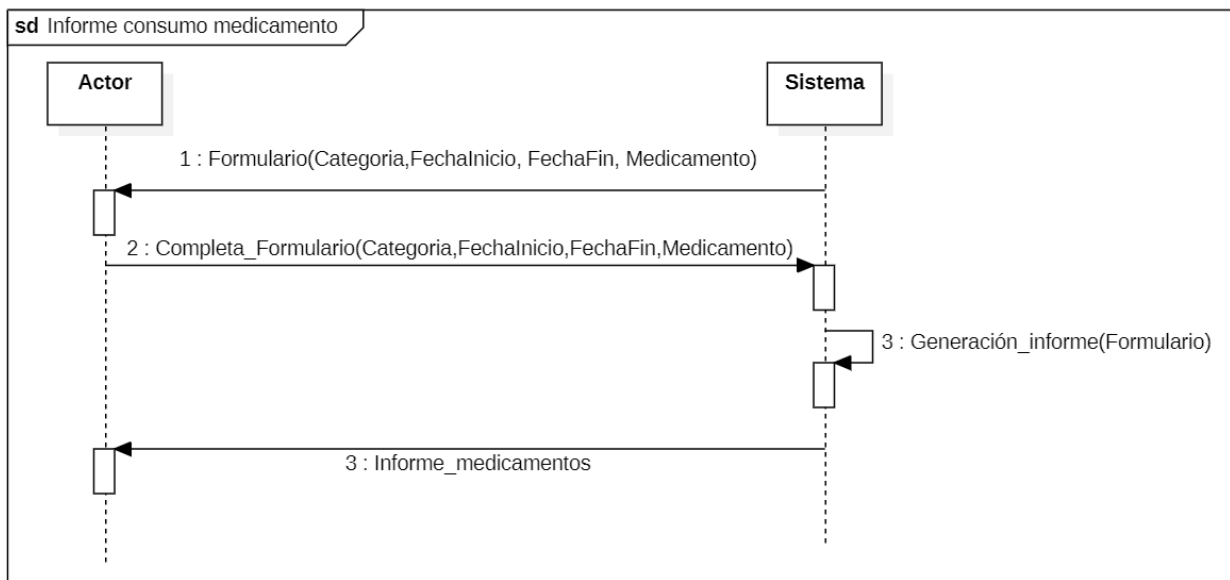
sd Informe consumo medicamento

Actor

Sistema

1 : Formulario(Categoria,FechaInicio, FechaFin, Medicamento)

2 : Completa_Formulario(Categoria,FechaInicio,FechaFin,Medicamento)

3 : Generación_informe(Formulario)

3 : Informe_medicamentos